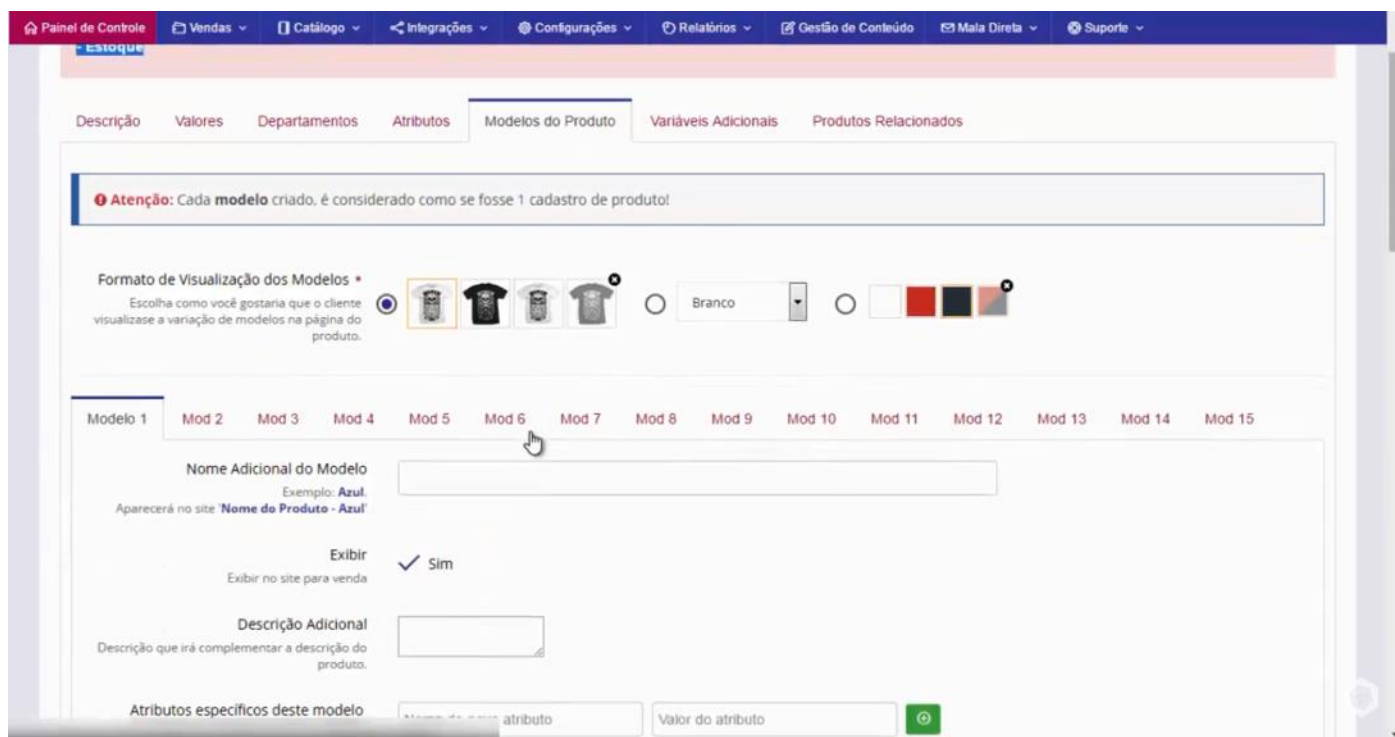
Painel de Controle Vendas Catálogo Integrações Configurações Relatórios Gestão de Conteúdo Mala Direta Suporte

- Estoque

Descrição Valores Departamentos Atributos Modelos do Produto Variáveis Adicionais Produtos Relacionados

Atenção: Cada modelo criado, é considerado como se fosse 1 cadastro de produto!

Formato de Visualização dos Modelos *
Escolha como você gostaria que o cliente visualize a variação de modelos na página do produto.

Branco

Modelo 1 Mod 2 Mod 3 Mod 4 Mod 5 Mod 6 Mod 7 Mod 8 Mod 9 Mod 10 Mod 11 Mod 12 Mod 13 Mod 14 Mod 15

Nome Adicional do Modelo
Exemplo: Azul.
Aparecerá no site 'Nome do Produto - Azul'

Exibir
Exibir no site para venda
Sim

Descrição Adicional
Descrição que irá complementar a descrição do produto.

Atributos especificos deste modelo
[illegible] atributo
Valor do atributo